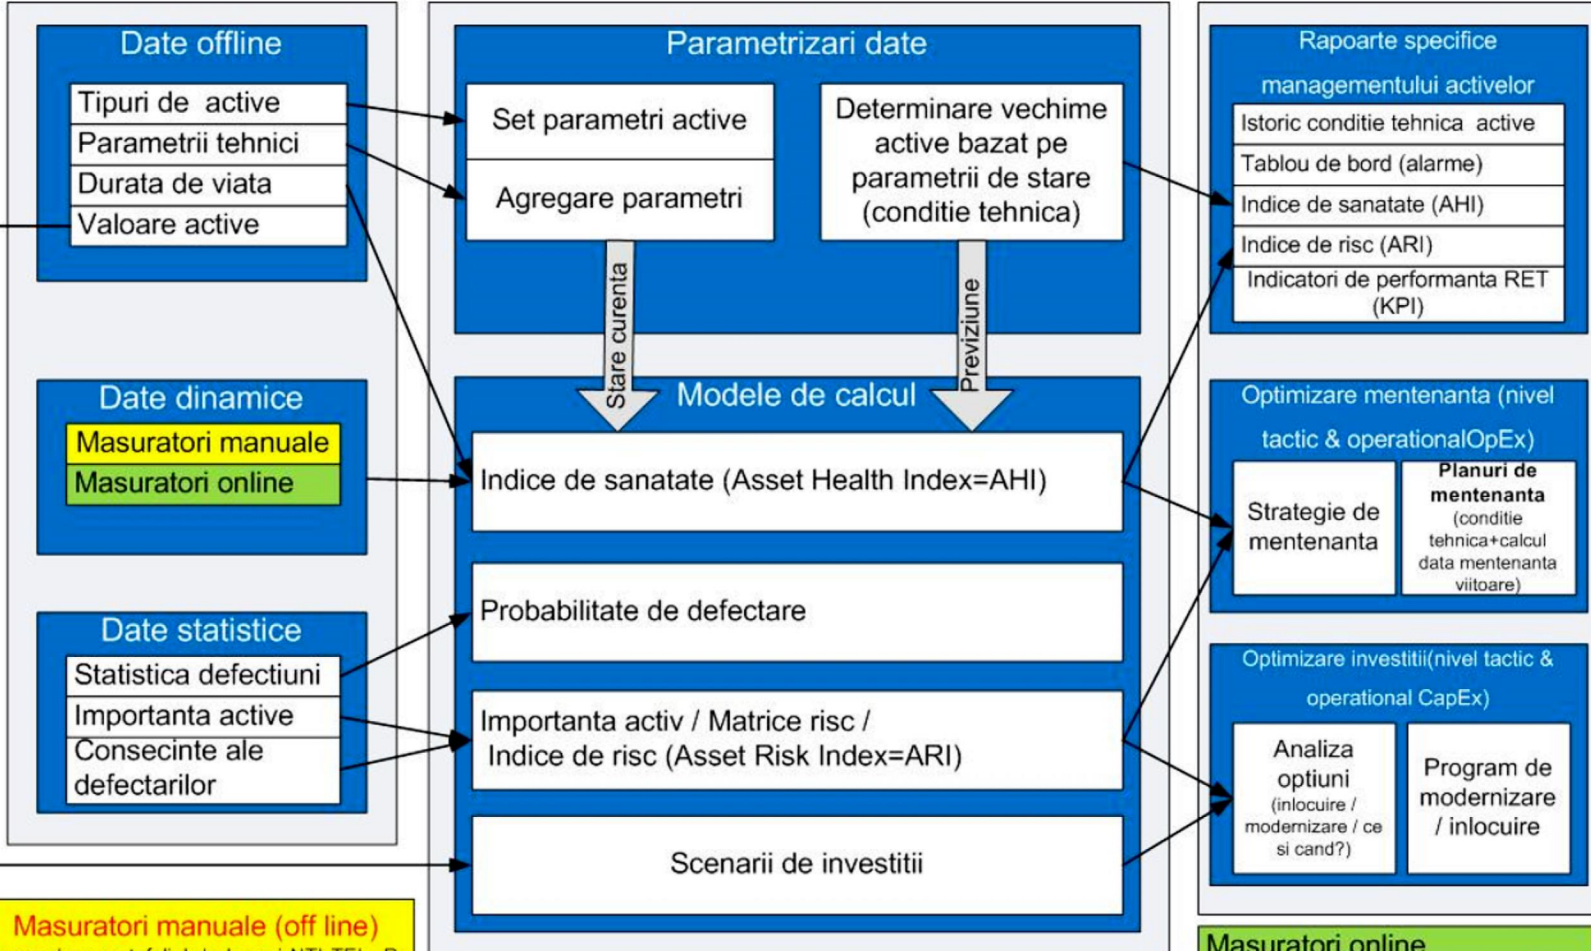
Date offline

Tipuri de active
Parametrii tehnici
Durata de viata
Valoare active

Parametrizari date

Set parametri active
Agregare parametri

Determinare vechime active bazat pe parametrii de stare (conditie tehnica)

Stare curenta

Previziune

Rapoarte specifice managementului activelor

Istoric conditie tehnica active
Tablou de bord (alarme)
Indice de sanatate (AHI)
Indice de risc (ARI)
Indicatori de performanta RET (KPI)

Date dinamice

Masuratori manuale
Masuratori online

Modele de calcul

Indice de sanatate (Asset Health Index=AHI)

Probabilitate de defectare

Importanta activ / Matrice risc / Indice de risc (Asset Risk Index=ARI)

Scenarii de investitii

Optimizare mentenanta (nivel tactic & operationalOpEx)

Strategie de mentenanta

Planuri de mentenanta (conditie tehnica+calcul data mentenanta viitoare)

Date statistice

Statistica defectiuni
Importanta active
Consecinte ale defectarilor

Optimizare investitii(nivel tactic & operational CapEx)

Analiza optiuni (inlocuire / modernizare / ce si cand?)

Program de modernizare / inlocuire

Masuratori manuale (off line)
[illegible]

Masuratori online